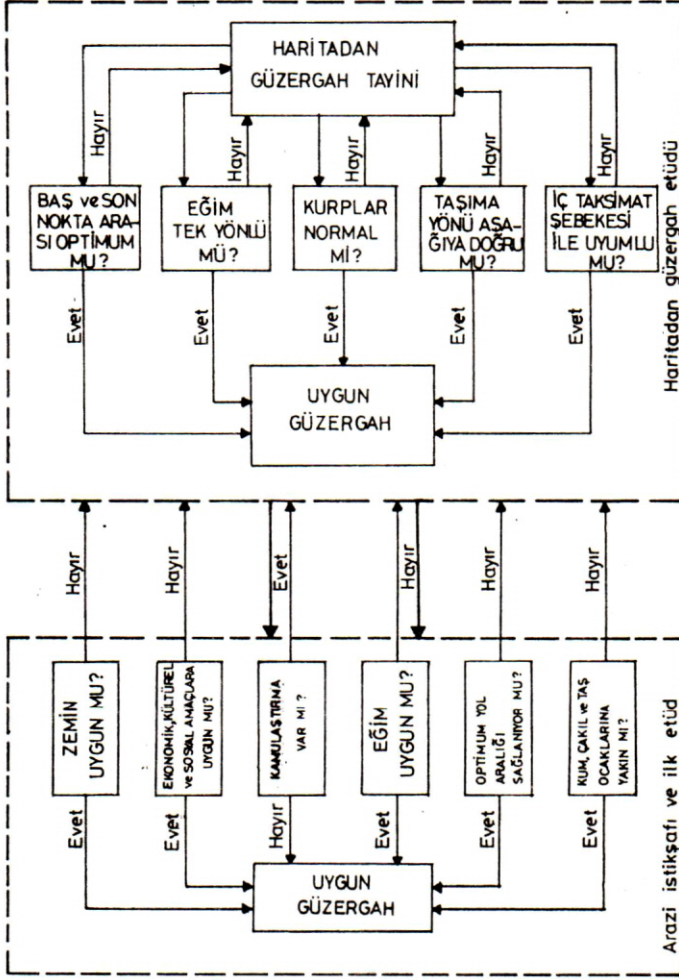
HARİTADAN GÜZERGAH TAYİNİ

Hayır
Hayır
Hayır
Hayır
Hayır

BAŞ ve SON NOKTA ARASI OPTİMUM MU?

EĞİM TEK YÖNLÜ MÜ?

KURPLAR NORMAL Mİ?

TAŞIMA YÖNÜ AŞAĞIYA DOĞRU MU?

İÇ TAKSİMAT ŞEBEKESİ İLE UYUMLU MU?

Evet
Evet
Evet
Evet
Evet

UYGUN GÜZERGAH

Haritadan güzergah etüdü

Hayır
Hayır
Evet
Hayır
Hayır
Hayır

ZEMİN UYGUN MU?

EKONOMİK, KÜLTÜREL ve SOSYAL AMAÇLARA UYGUN MU?

KAMULAŞTIRMA VAR MI?

EĞİM UYGUN MU?

OPTİMUM YOL ARALIĞI SAĞLANIYOR MU?

KUM, ÇAKIL ve TAŞ OCAKLARINA YAKIN MI?

Evet
Evet
Hayır
Evet
Evet
Evet

UYGUN GÜZERGAH

Arazi istikşafı ve ilk etüd